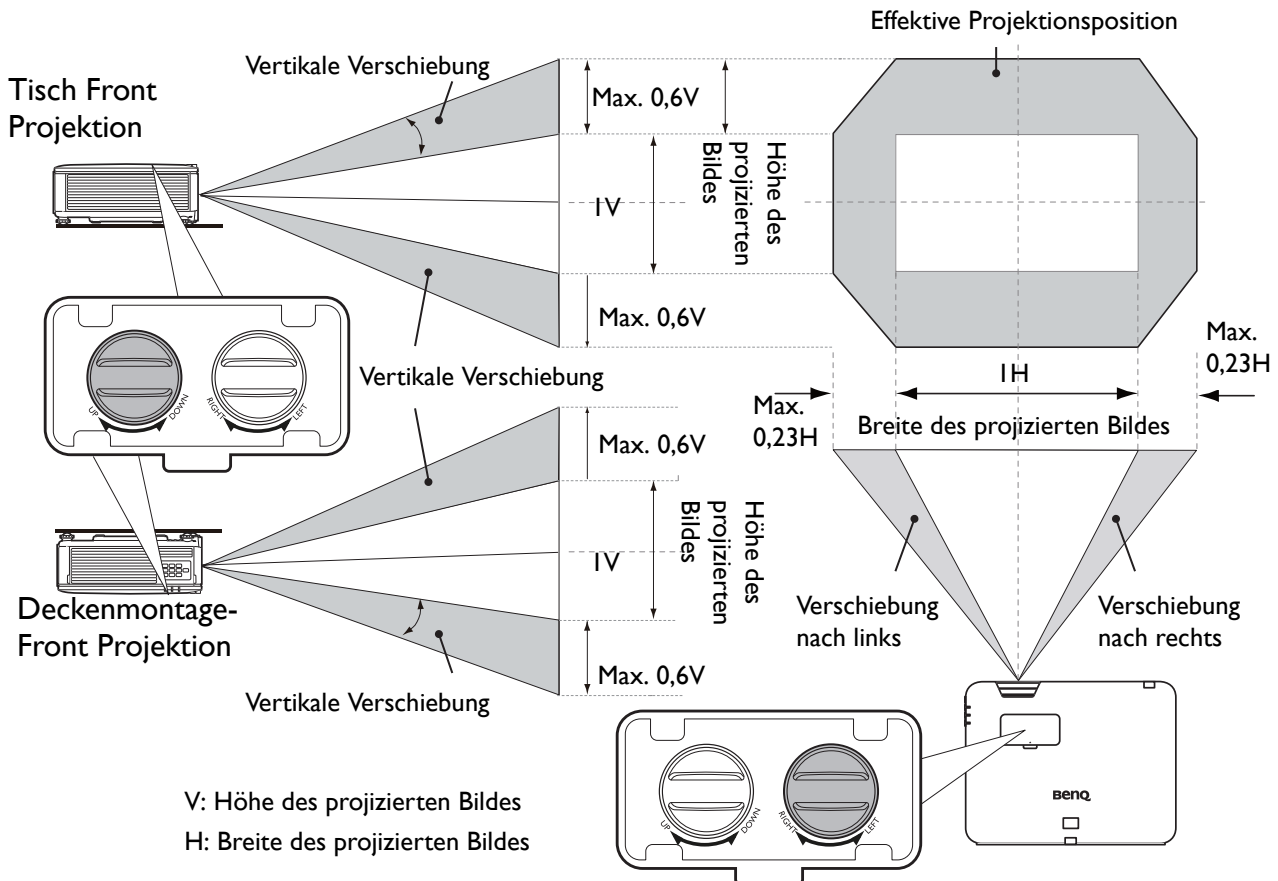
Effektive Projektionsposition

Vertikale Verschiebung

Tisch Front Projektion

Max. 0,6V

Höhe des projizierten Bildes

1V

Max. 0,6V

UP DOWN RIGHT LEFT

Vertikale Verschiebung

Max. 0,23H

1H

Max. 0,23H

Breite des projizierten Bildes

Max. 0,6V

Höhe des projizierten Bildes

1V

Deckenmontage-Front Projektion

Verschiebung nach links

Verschiebung nach rechts

Max. 0,6V

Vertikale Verschiebung

V: Höhe des projizierten Bildes

H: Breite des projizierten Bildes

UP DOWN RIGHT LEFT

BenQ